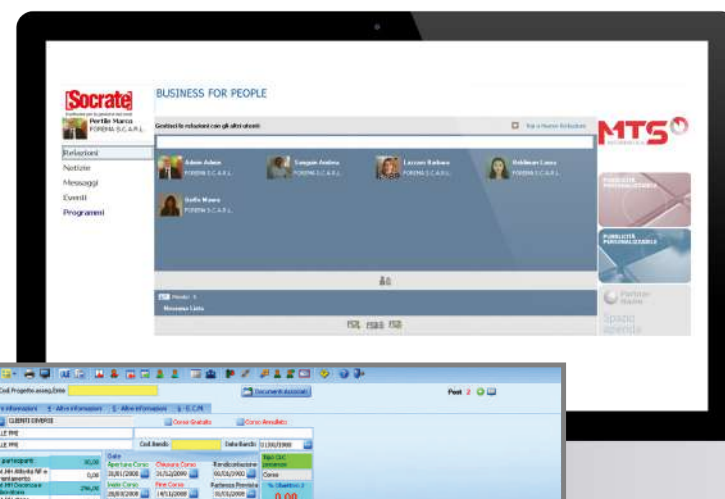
[Socrate]

Pertile Marco
FOREMA S.C.A.R.L.

BUSINESS FOR PEOPLE

Gestisci le relazioni con gli altri utenti

Relazioni
Notizie
Messaggi
Eventi
Programmi

Adam Adam
FOREMA S.C.A.R.L.

Sangnin Andrea
FOREMA S.C.A.R.L.

Lazzaro Barbara
FOREMA S.C.A.R.L.

Baldinazzo Laura
FOREMA S.C.A.R.L.

Botta Mauro
FOREMA S.C.A.R.L.

MTS

PUBBLICITÀ PERSONALIZZABILE

PUBBLICITÀ PERSONALIZZABILE

Spazio azienda

Cod.Progetto assoc.Ente

Documenti Associati

Post 2

CLIENTI DIVERSI

Corso Gratuito

Corso Annullato

Cod.Bando

Data Bando 01/06/2008

Date

Apertura Corso 20/01/2008

Chiusura Corso 31/12/2008

Rendicontazione 30/03/2009

Inizio Corso 28/03/2008

Fine Corso 14/11/2008

Partenza Prevista 31/03/2008

% Obiettivo 2

0,00